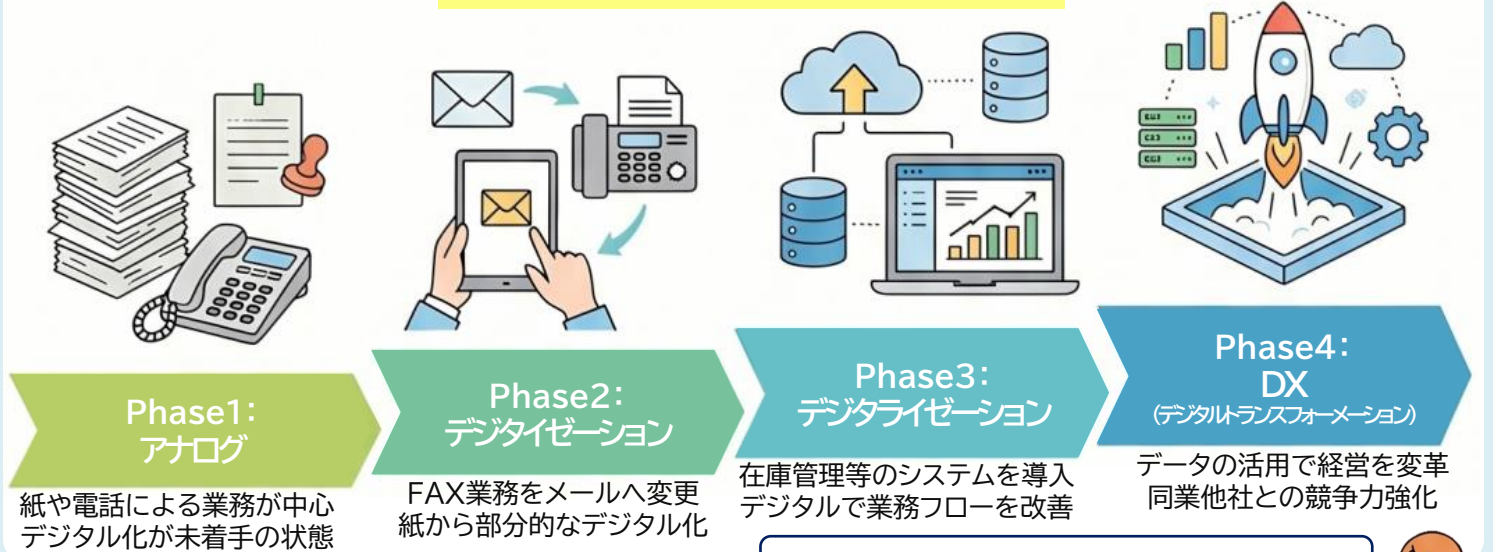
Phase1:
アナログ

紙や電話による業務が中心
デジタル化が未着手の状態

Phase2:
デジタイゼーション

FAX業務をメールへ変更
紙から部分的なデジタル化

Phase3:
デジタライゼーション

在庫管理等のシステムを導入
デジタルで業務フローを改善

Phase4:
DX
(デジタルトランスフォーメーション)

データの活用で経営を変革
同業他社との競争力強化